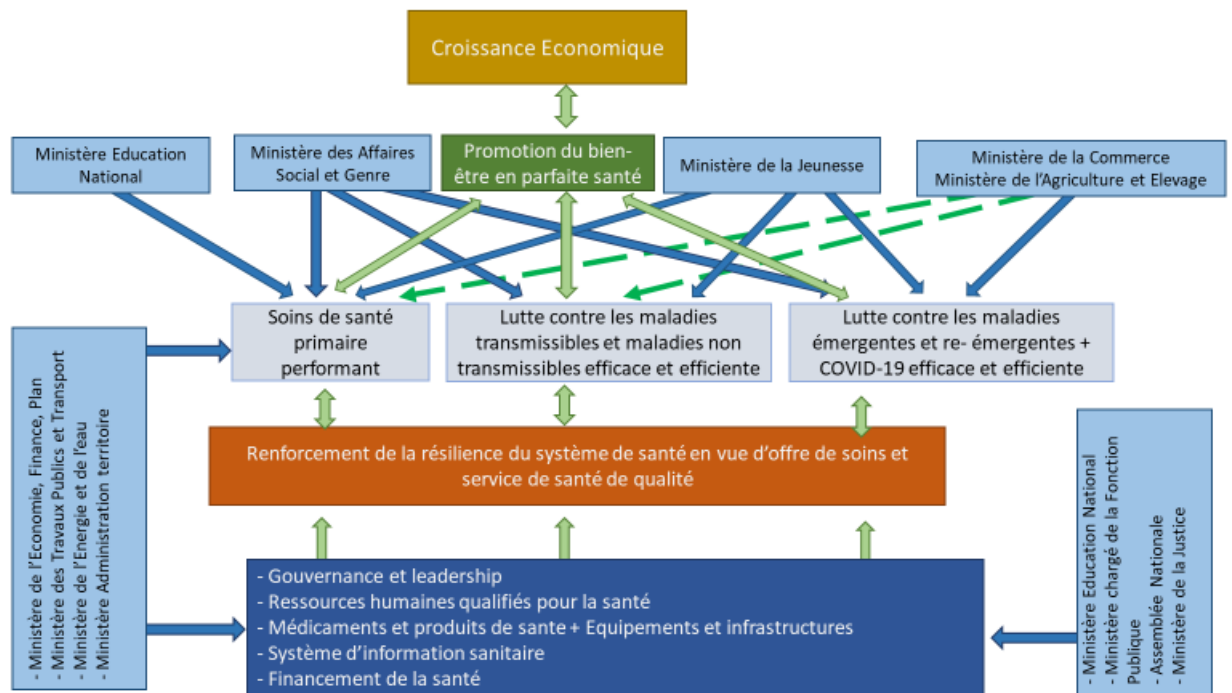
Croissance Economique

Ministère Education National

Ministère des Affaires Social et Genre

Promotion du bien-être en parfaite santé

Ministère de la Jeunesse

Ministère de la Commerce
Ministère de l'Agriculture et Elevage

Soins de santé primaire performant

Lutte contre les maladies transmissibles et maladies non transmissibles efficace et efficiente

Lutte contre les maladies émergentes et re- émergentes + COVID-19 efficace et efficiente

- Ministère de l'Economie, Finance, Plan
- Ministère des Travaux Publics et Transport
- Ministère de l'Energie et de l'eau
- Ministère Administration territoire

Renforcement de la résilience du système de santé en vue d'offre de soins et service de santé de qualité

- Ministère Education National
- Ministère chargé de la Fonction Publique
- Assemblée Nationale
- Ministère de la Justice

- Gouvernance et leadership
- Ressources humaines qualifiés pour la santé
- Médicaments et produits de sante + Equipements et infrastructures
- Système d'information sanitaire
- Financement de la santé